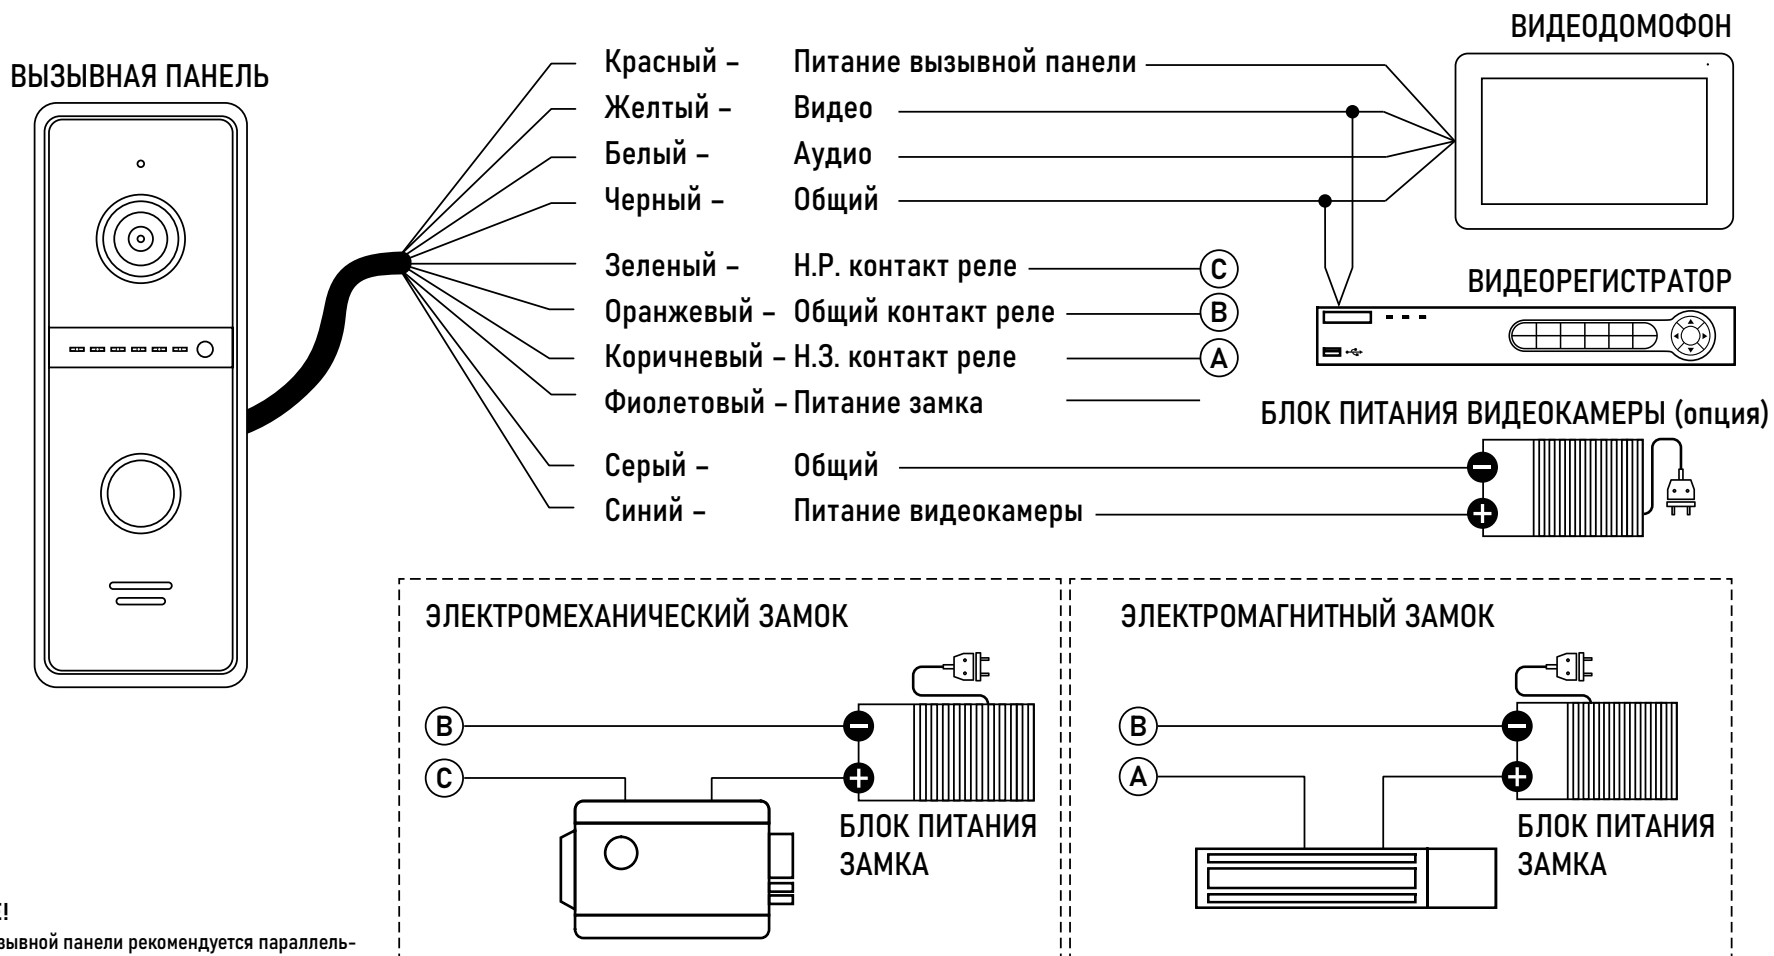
ВИДЕОДОМОФОН

ВЫЗЫВНАЯ ПАНЕЛЬ

Красный – Питание вызывной панели
Желтый – Видео
Белый – Аудио
Черный – Общий
Зеленый – Н.Р. контакт реле C
Оранжевый – Общий контакт реле B
Коричневый – Н.З. контакт реле A
Фиолетовый – Питание замка
Серый – Общий
Синий – Питание видеокамеры

ВИДЕОРЕГИСТРАТОР

БЛОК ПИТАНИЯ ВИДЕОКАМЕРЫ (опция)

ЭЛЕКТРОМЕХАНИЧЕСКИЙ ЗАМОК

B
C

БЛОК ПИТАНИЯ ЗАМКА

ЭЛЕКТРОМАГНИТНЫЙ ЗАМОК

B
A

БЛОК ПИТАНИЯ ЗАМКА

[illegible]!
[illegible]вызывной панели рекомендуется параллель-